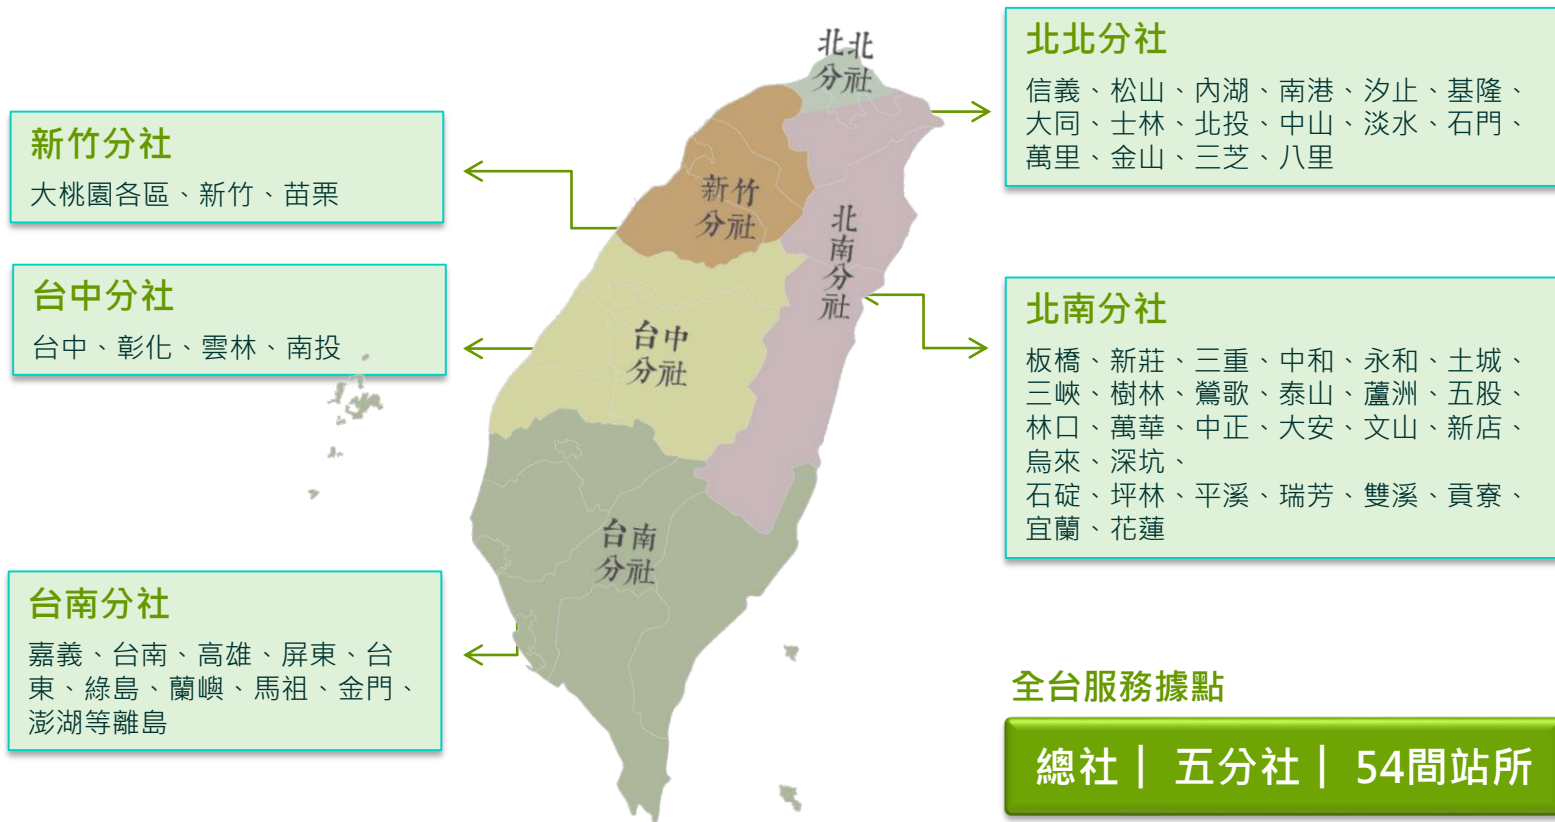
新竹分社
大桃園各區、新竹、苗栗

台中分社
台中、彰化、雲林、南投

台南分社
嘉義、台南、高雄、屏東、台東、綠島、蘭嶼、馬祖、金門、澎湖等離島

北北分社

新竹分社

北南分社

台中分社

台南分社

北北分社
信義、松山、內湖、南港、汐止、基隆、大同、士林、北投、中山、淡水、石門、萬里、金山、三芝、八里

北南分社
板橋、新莊、三重、中和、永和、土城、三峽、樹林、鶯歌、泰山、蘆洲、五股、林口、萬華、中正、大安、文山、新店、烏來、深坑、
石碇、坪林、平溪、瑞芳、雙溪、貢寮、宜蘭、花蓮

全台服務據點
總社｜ 五分社｜ 54間站所